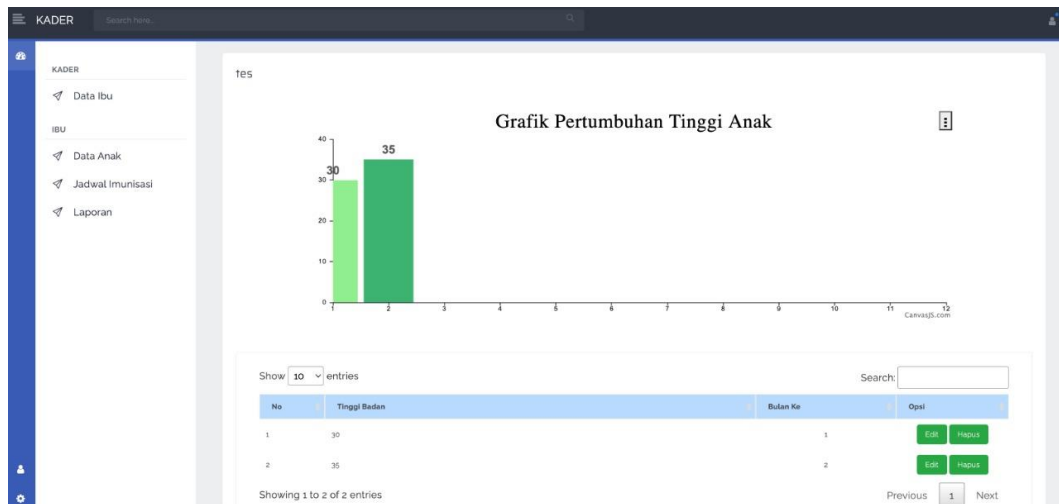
KADER Search here...

KADER
Data Ibu
IBU
Data Anak
Jadwal Imunisasi
Laporan

tes

Grafik Pertumbuhan Tinggi Anak

40
30
20
10
0
30
35
1 2 3 4 5 6 7 8 9 10 11 12
CanvasJS.com

Show 10 entries
Search:

| No | Tinggi Badan | Bulan Ke | Opsi |
|---|---|---|---|
| 1 | 30 | 1 | Edit Hapus |
| 2 | 35 | 2 | Edit Hapus |

Showing 1 to 2 of 2 entries
Previous 1 Next